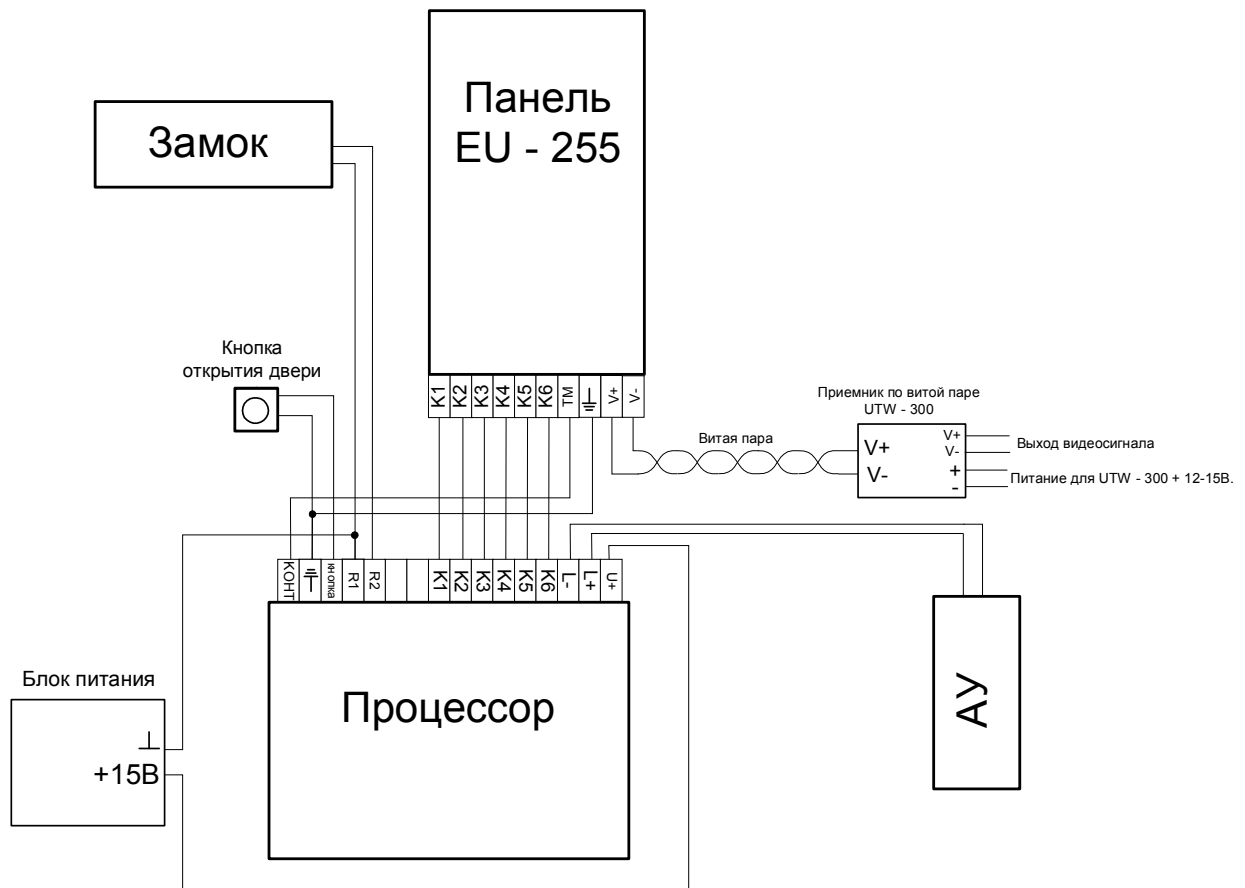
Панель
EU - 255

Замок

Кнопка
открытия двери

K1 K2 K3 K4 K5 K6 TM V+ V-

Приемник по витой паре
UTW - 300

Витая пара

V+
V-

V+
V-
+
-

Выход видеосигнала

Питание для UTW - 300 + 12-15В.

КОНТ кнопка R1 R2 K1 K2 K3 K4 K5 K6 L- L+ U+

Блок питания

+15В

Процессор

АУ